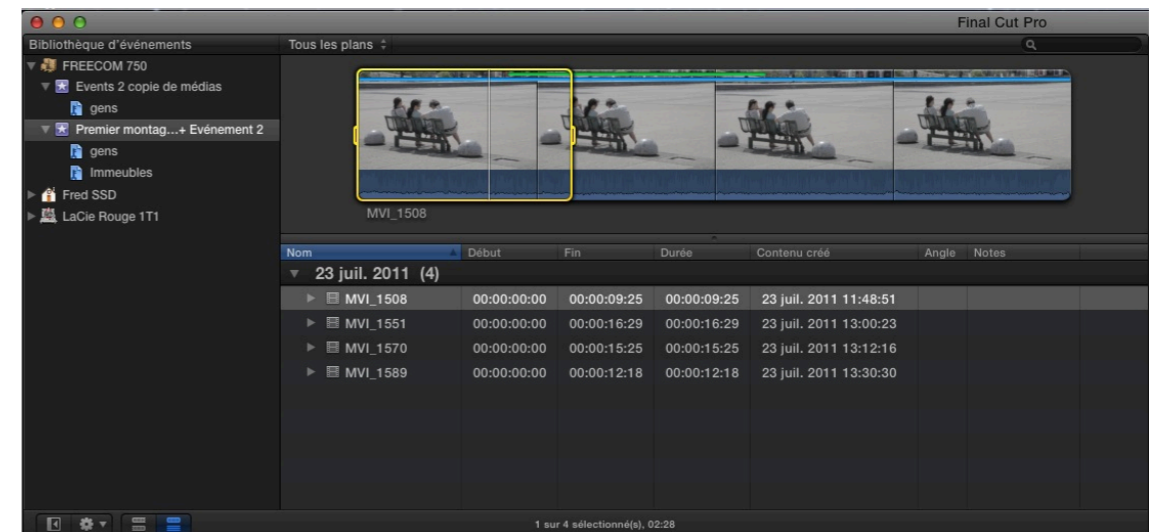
Final Cut Pro

Bibliothèque d'événements
FREECOM 750
Events 2 copie de médias
gens
Premier montag...+ Evénement 2
gens
Immeubles
Fred SSD
LaCie Rouge 1T1

Tous les plans

MVI_1508

| Nom | Début | Fin | Durée | Contenu créé | Angle | Notes |
|---|---|---|---|---|---|---|
| 23 juil. 2011 (4) | | | | | | |
| MVI_1508 | 00:00:00:00 | 00:00:09:25 | 00:00:09:25 | 23 juil. 2011 11:48:51 | | |
| MVI_1551 | 00:00:00:00 | 00:00:16:29 | 00:00:16:29 | 23 juil. 2011 13:00:23 | | |
| MVI_1570 | 00:00:00:00 | 00:00:15:25 | 00:00:15:25 | 23 juil. 2011 13:12:16 | | |
| MVI_1589 | 00:00:00:00 | 00:00:12:18 | 00:00:12:18 | 23 juil. 2011 13:30:30 | | |

1 sur 4 sélectionné(s), 02:28